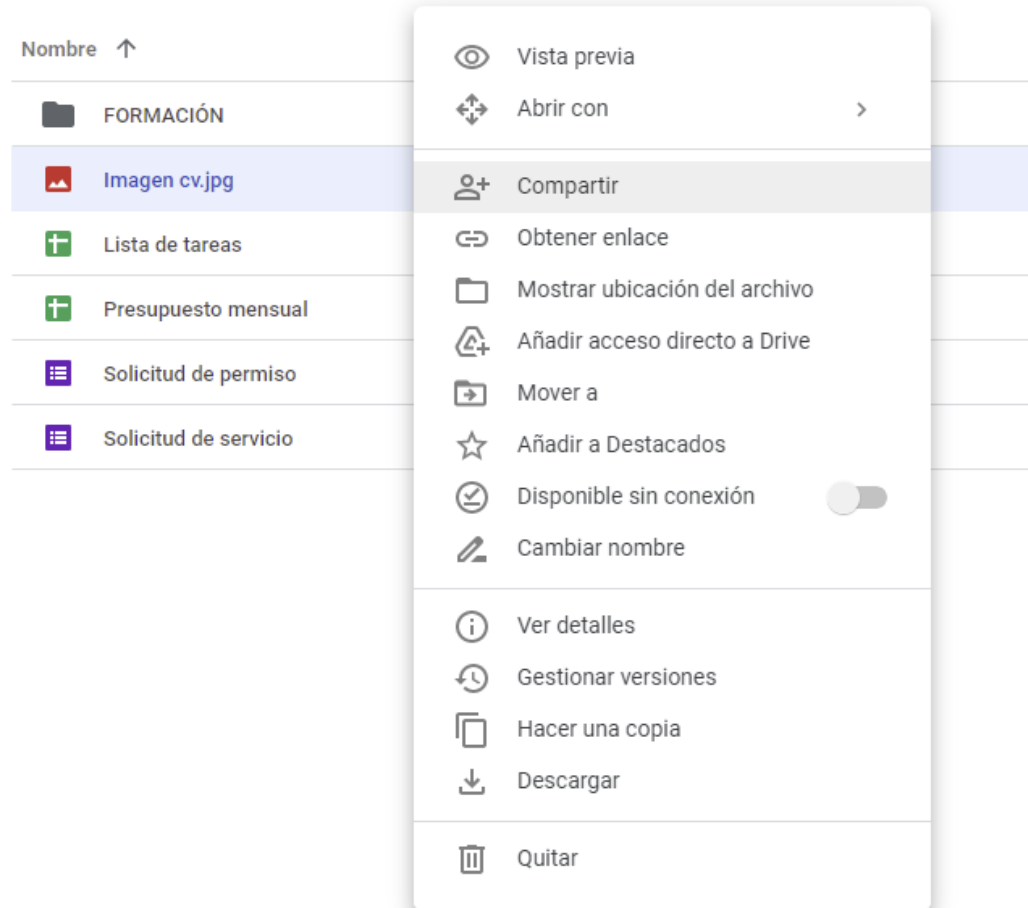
Nombre ↑

FORMACIÓN

Imagen cv.jpg

Lista de tareas

Presupuesto mensual

Solicitud de permiso

Solicitud de servicio

Vista previa

Abrir con

Compartir

Obtener enlace

Mostrar ubicación del archivo

Añadir acceso directo a Drive

Mover a

Añadir a Destacados

Disponible sin conexión

Cambiar nombre

Ver detalles

Gestionar versiones

Hacer una copia

Descargar

Quitar